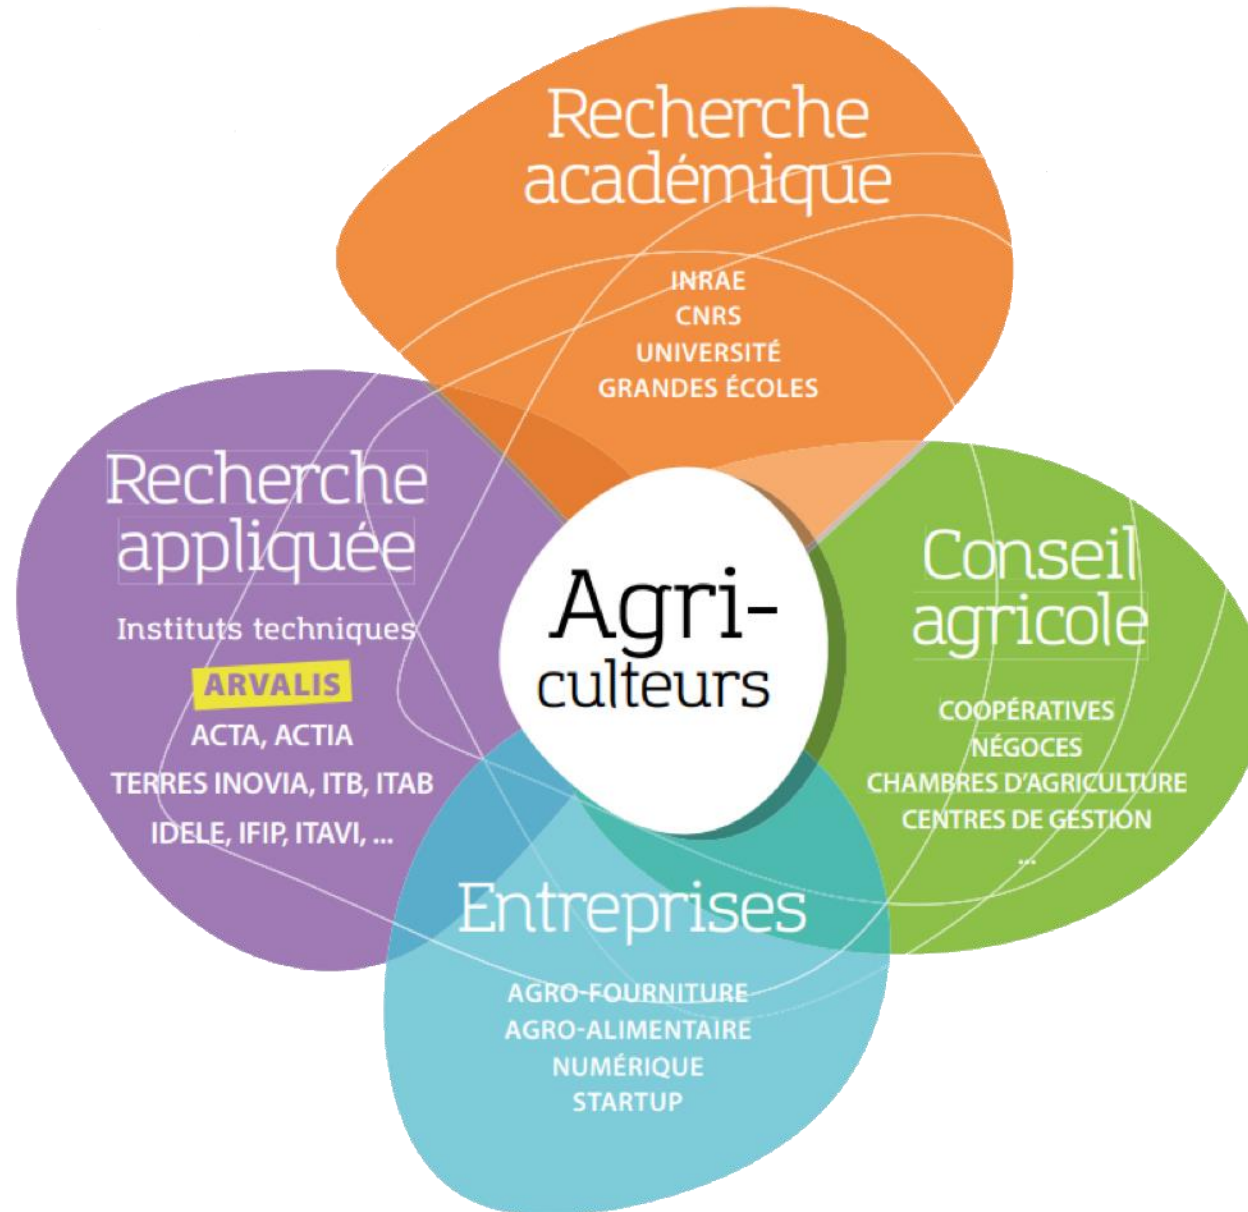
Recherche académique

INRAE
CNRS
UNIVERSITÉ
GRANDES ÉCOLES

Recherche appliquée

Instituts techniques
ARVALIS
ACTA, ACTIA
TERRES INOVIA, ITB, ITAB
IDELE, IFIP, ITAVI, ...

Agri-culteurs

Conseil agricole

COOPÉRATIVES
NÉGOCES
CHAMBRES D'AGRICULTURE
CENTRES DE GESTION
...

Entreprises

AGRO-FOURNITURE
AGRO-ALIMENTAIRE
NUMÉRIQUE
STARTUP